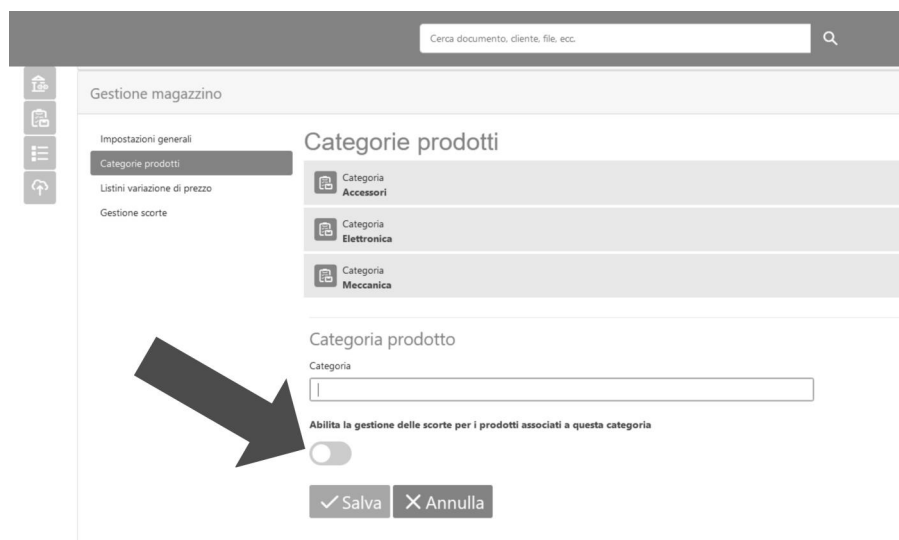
Cerca documento, cliente, file, ecc.

Gestione magazzino

Impostazioni generali
Categorie prodotti
Listini variazione di prezzo
Gestione scorte

Categorie prodotti

Categoria
Accessori

Categoria
Elettronica

Categoria
Meccanica

Categoria prodotto

Categoria

Abilita la gestione delle scorte per i prodotti associati a questa categoria

✓ Salva ✕ Annulla